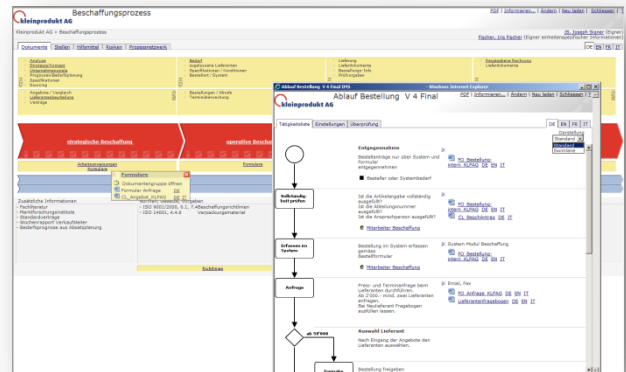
kleinprodukt AG

Beschaffungsprozess

PDF | Informieren... | Ändern | Neu laden | Schliessen | ?

kleinprodukt AG > Beschaffungsprozess

JS, Joseph Signer (Signer
Fischer, Iris Fischer (Signer einfachst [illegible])

Dokumente | Stellen | Hilfsmittel | Risiken | Prozessanstoß

Analyse
Strategie/Planen
Unternehmensziele
Prognose/Bedarfsplanung
Spezifikationen
Sourcing

Bedarf
zugelassene Lieferanten
Spezifikationen / Vorschriften
Bestellung / System

Lieferung
Lieferdokumente
Bestellung / Info
Prüfungsplan

Freigegebene Rechnung
Lieferantenwerte

Angebote / Vergleich
Lieferantenbewertung
Verträge

Bestellungen / Abrufe
Terminüberwachung

strategische Beschaffung

operative Beschaf

Abteilungsvorgaben
Formular

Formulare

Formulare
Dokumentengruppe öffnen
Formular Anfrage DE
CL_Angebot_KLPAG DE

Zusätzliche Informationen
- Fachliteratur
- Marktforschungsinstitute
- Standardverträge
- Brancheneport Verkaufsleiter
- Bedarfsprognose aus Absatzplanung

- ISO 9001/2000, 6.1, 7.4
- ISO 14001, 4.4.6

Beschaffungsrichtlinien
Verpackungsmaterial

Richtlinien

Ablauf Bestellung V 4 Final IMS - Windows Internet Explorer

kleinprodukt AG

Ablauf Bestellung V 4 Final

PDF | Informieren... | Ändern | Neu laden | Schliessen | ?

Tätigkeitsliste | Einstellungen | Überprüfung

DE | EN | FR | IT

Darstellung
Standard
Standard
Zweispaltig

Entgegennehmen

Bestellanträge nur über System und Formular entgegennehmen

Besteller oder Systembedarf

FO_Bestellung_intern_KLPAG DE EN IT

Vollständigkeit prüfen

Ist die Artikelangabe vollständig ausgefüllt?
Ist die Abteilungsnummer ausgefüllt?
Ist die Ansprechperson ausgefüllt?

Mitarbeiter Beschaffung

FO_Bestellung_intern_KLPAG DE EN IT
CL_Bestellung DE EN IT

Erfassen im System

Bestellung im System erfassen gemäss Bestellformular

Mitarbeiter Beschaffung

System Modul Beschaffung
FO_Bestellung_intern_KLPAG DE EN IT

Anfrage

Preis- und Terminanfrage beim Lieferanten durchführen.
Ab 2'000.- mind. zwei Lieferanten anfragen.
Bei Neulieferant Fragebogen ausfüllen lassen.

Email, Fax
FO_Anfrage_KLPAG DE EN IT
Lieferantenfragebogen DE EN IT

ab '2'000

Auswahl Lieferant

Nach Eingang der Angebote den Lieferanten auswählen.

Bestellung freigeben